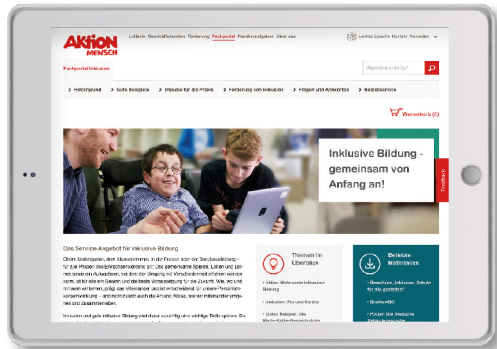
AKTION MENSCH

Lotterie Geschäftsfelder Förderung Fachportal Familienratgeber Über uns

Leichte Sprache Kontakt Anmelden

Fachportal Inklusion

Wonach suchen Sie?

> Hintergrund > Gute Beispiele > Impulse für die Praxis > Förderung von Inklusion > Fragen und Antworten > Bestellservice

Warenkorb (0)

Inklusive Bildung - gemeinsam von Anfang an!

Feedback

Das Service-Angebot für inklusive Bildung

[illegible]

Themen im Überblick

> Unser Aktionsfeld Inklusive Bildung

> Inklusion: Pro und Contra

> Gutes Beispiel: Die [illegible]

Beliebte Materialien

> Broschüre „Inklusion: Schule für alle gestalten"

> Inklusions-ABC

> Poster: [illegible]